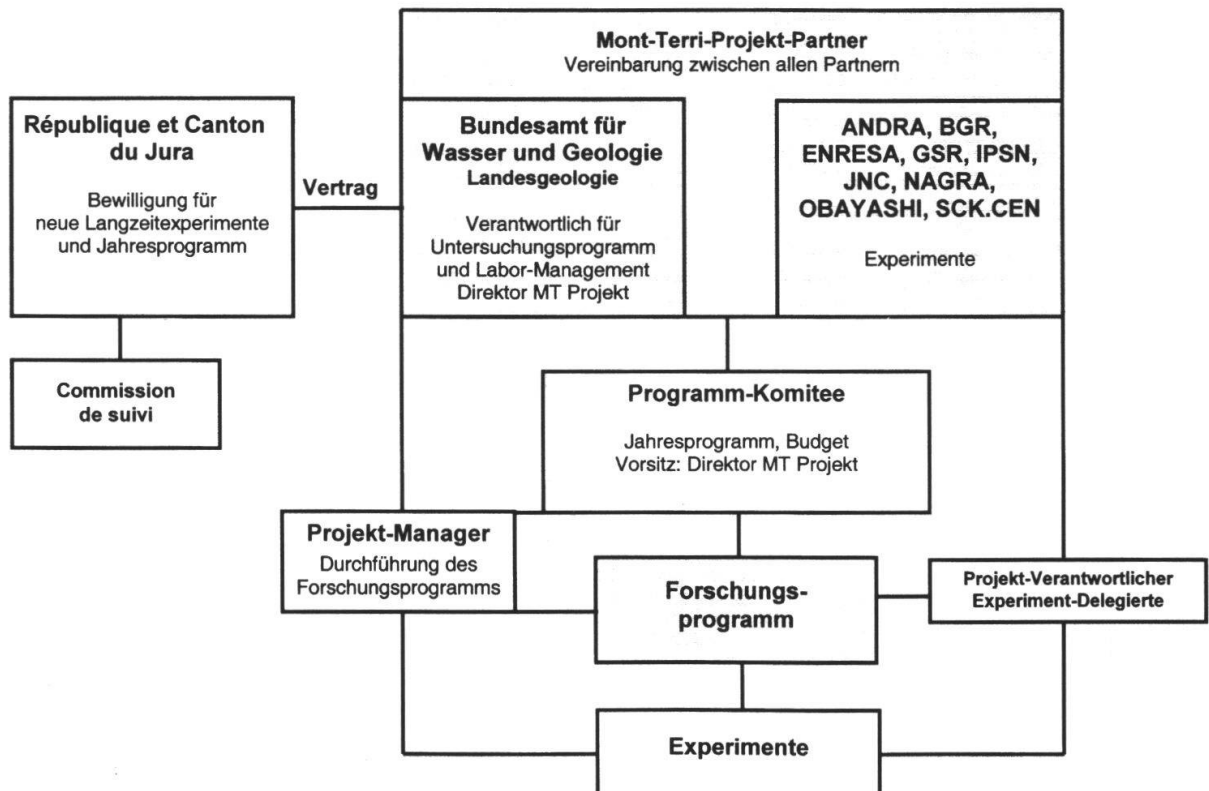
Mont-Terri-Projekt-Partner
Vereinbarung zwischen allen Partnern

République et Canton du Jura

Bewilligung für neue Langzeitexperimente und Jahresprogramm

Vertrag

Bundesamt für Wasser und Geologie
Landesgeologie

Verantwortlich für Untersuchungsprogramm und Labor-Management Direktor MT Projekt

ANDRA, BGR, ENRESA, GSR, IPSN, JNC, NAGRA, OBAYASHI, SCK.CEN

Experimente

Commission de suivi

Programm-Komitee

Jahresprogramm, Budget
Vorsitz: Direktor MT Projekt

Projekt-Manager

Durchführung des Forschungsprogramms

Forschungsprogramm

Projekt-Verantwortlicher
Experiment-Delegierte

Experimente